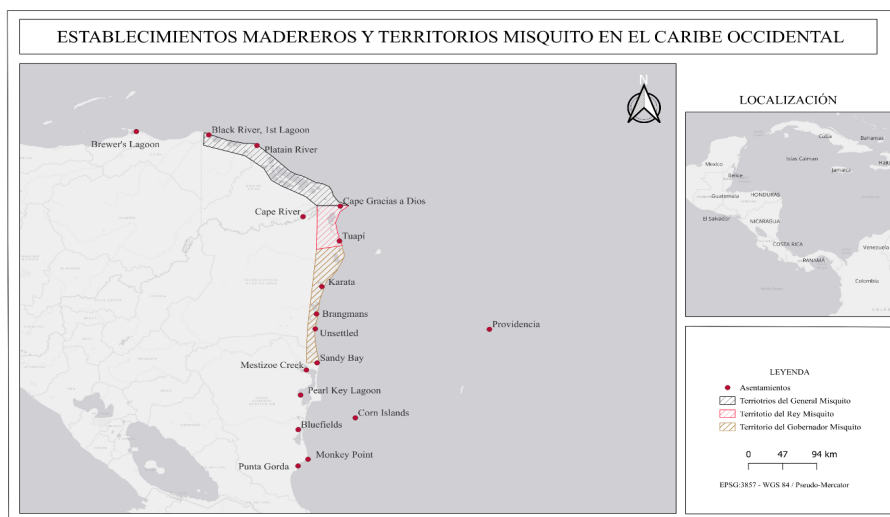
ESTABLECIMIENTOS MADEREROS Y TERRITORIOS MISQUITO EN EL CARIBE OCCIDENTAL

N

Brewer's Lagoon
Black River, 1st Lagoon
Platain River
Cape Gracias a Dios
Cape River
Tuapi
Karata
Brangmans
Unsettled
Providencia
Sandy Bay
Mestizoe Creek
Pearl Key Lagoon
Corn Islands
Bluefields
Monkey Point
Punta Gorda

LOCALIZACIÓN

Cuba
Bahamas
México
Islas Caiman
Haití
Belice
Jamaica
HONDURAS
Guatemala
El Salvador
NICARAGUA
COSTA RICA
PANAMÁ
Venezuela
Colombia

LEYENDA
Asentamientos
Terriotrios del General Misquito
Territotio del Rey Misquito
Territorio del Gobernador Misquito

0 47 94 km

EPSG:3857 - WGS 84 / Pseudo-Mercator